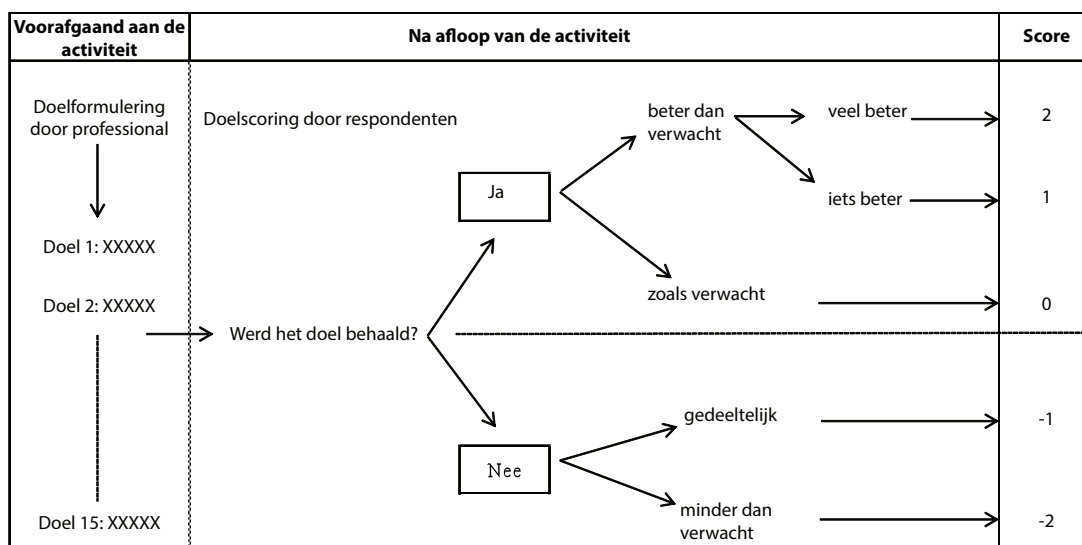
Voorafgaand aan de activiteit

Na afloop van de activiteit

Score

Doelformulering door professional

Doelscoring door respondenten

beter dan verwacht

veel beter

2

Ja

iets beter

1

Doel 1: XXXXX

Doel 2: XXXXX

zoals verwacht

0

Werd het doel behaald?

gedeeltelijk

-1

Nee

minder dan verwacht

-2

Doel 15: XXXXX